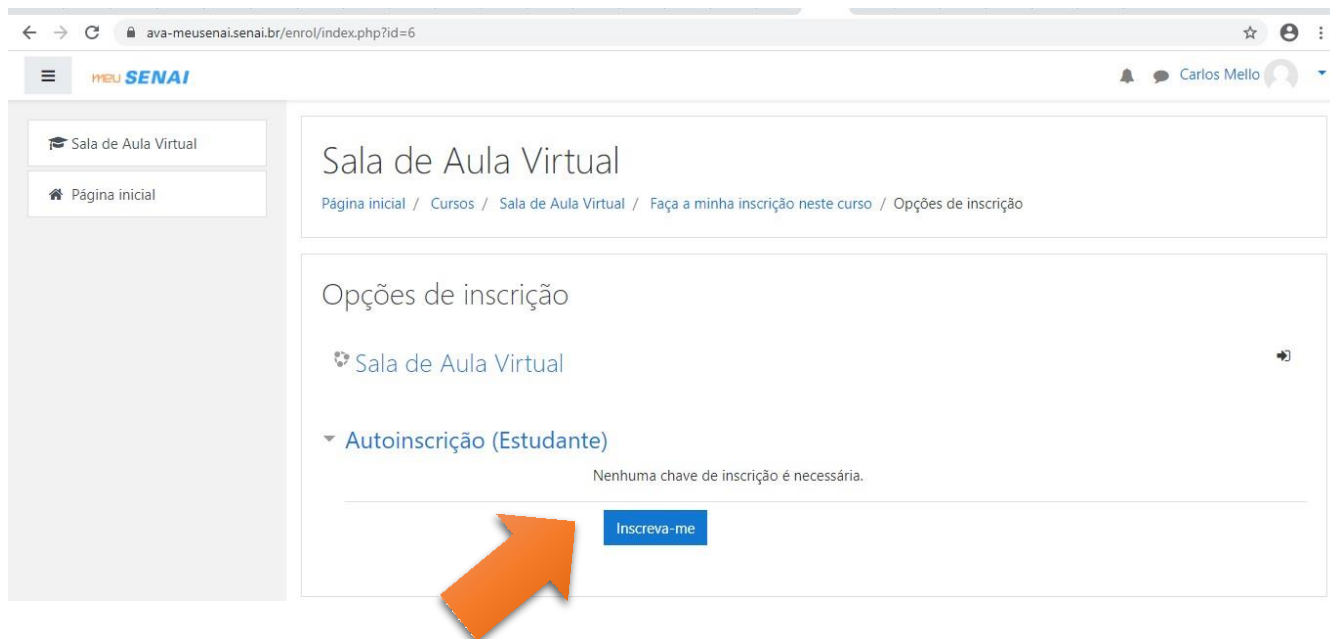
ava-meusenai.senai.br/enrol/index.php?id=6

meu SENAI

Carlos Mello

Sala de Aula Virtual

Página inicial

Sala de Aula Virtual

Página inicial / Cursos / Sala de Aula Virtual / Faça a minha inscrição neste curso / Opções de inscrição

Opções de inscrição

Sala de Aula Virtual

Autoinscrição (Estudante)

Nenhuma chave de inscrição é necessária.

Inscreva-me